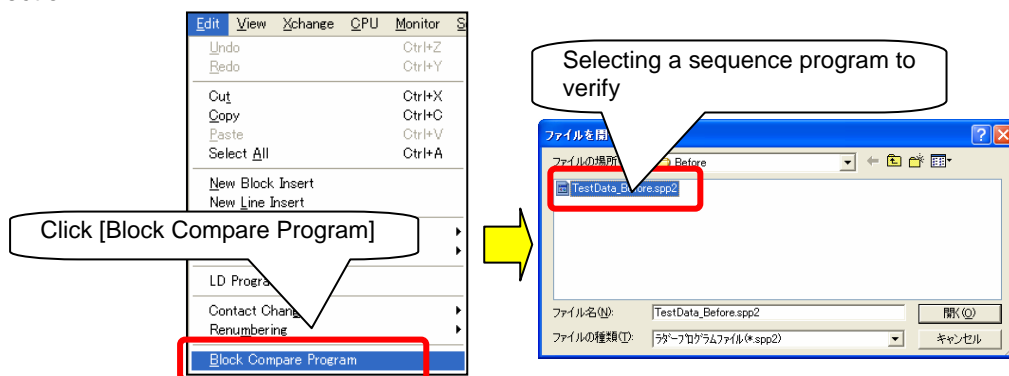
Edit View Xchange CPU Monitor S

Undo Ctrl+Z
Redo Ctrl+Y
Cut Ctrl+X
Copy Ctrl+C
Paste Ctrl+V
Select All Ctrl+A
New Block Insert
New Line Insert

Click [Block Compare Program]

LD Progra
Contact Chang
Renumbering
Block Compare Program

Selecting a sequence program to verify

ファイルを開
ファイルの場所 Before
TestData_Before.spp2
ファイル名(N): TestData_Before.spp2
開く(O)
ファイルの種類(T): ﾗﾀﾞｰﾌﾟﾛｸﾞﾗﾑﾌｧｲﾙ(*.spp2)
キャンセル